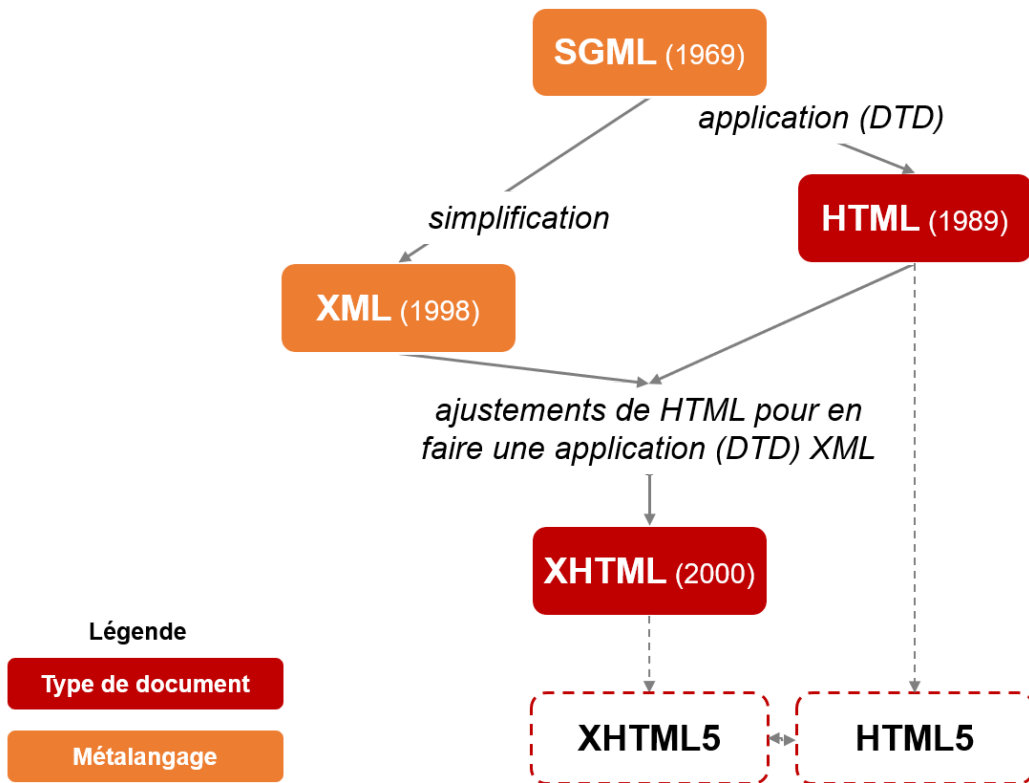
SGML (1969)

application (DTD)

simplification

HTML (1989)

XML (1998)

ajustements de HTML pour en faire une application (DTD) XML

XHTML (2000)

Légende

Type de document

Métalangage

XHTML5

HTML5